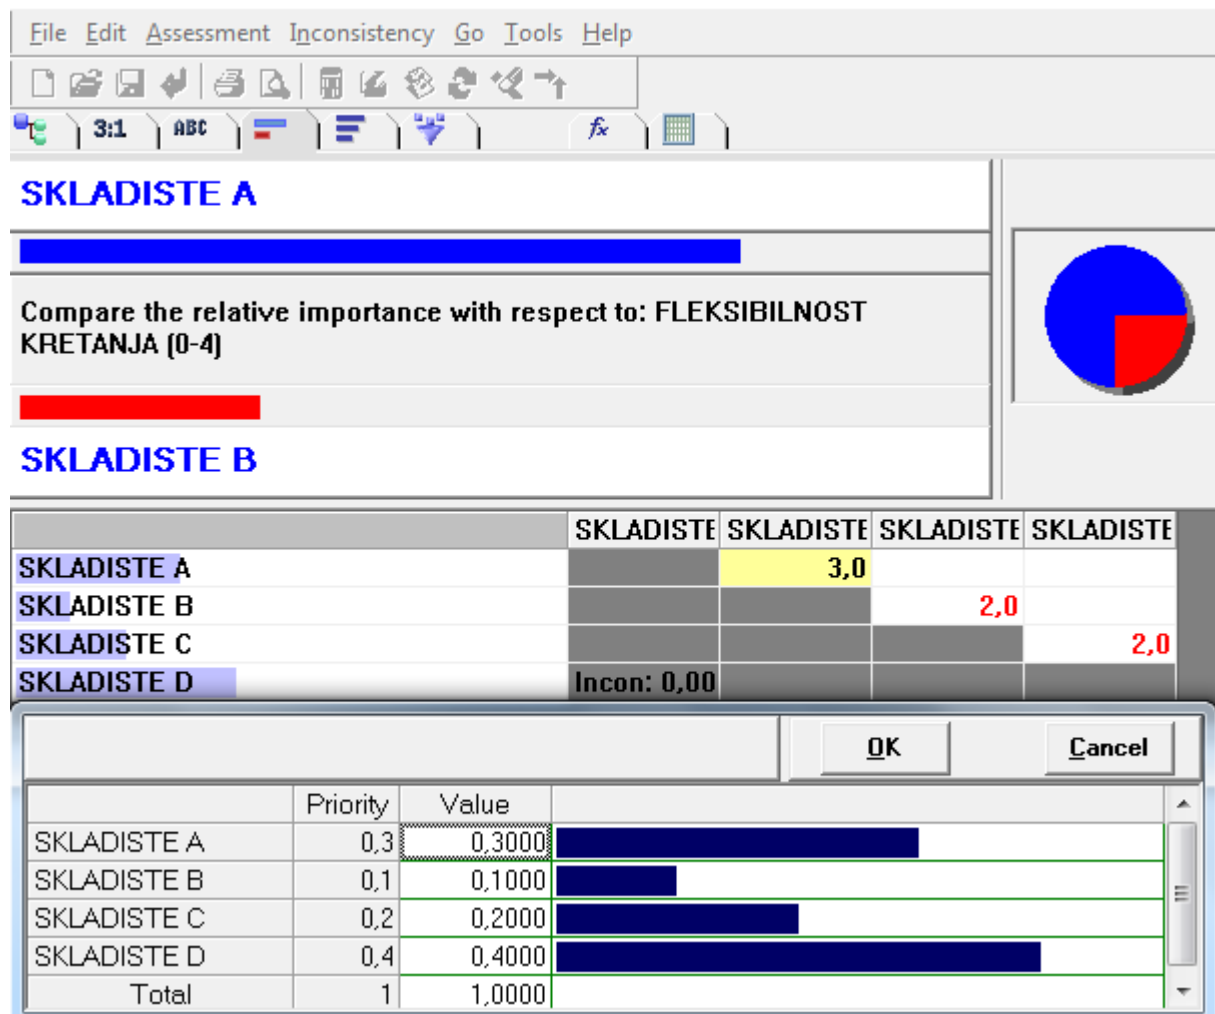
File Edit Assessment Inconsistency Go Tools Help

3:1 ABC

SKLADISTE A

Compare the relative importance with respect to: FLEKSIBILNOST KRETANJA (0-4)

SKLADISTE B

| | SKLADISTE | SKLADISTE | SKLADISTE | SKLADISTE |
|---|---|---|---|---|
| SKLADISTE A | | 3,0 | | |
| SKLADISTE B | | | 2,0 | |
| SKLADISTE C | | | | 2,0 |
| SKLADISTE D | Incon: 0,00 | | | |

OK Cancel

| | Priority | Value |
|---|---|---|
| SKLADISTE A | 0,3 | 0,3000 |
| SKLADISTE B | 0,1 | 0,1000 |
| SKLADISTE C | 0,2 | 0,2000 |
| SKLADISTE D | 0,4 | 0,4000 |
| Total | 1 | 1,0000 |